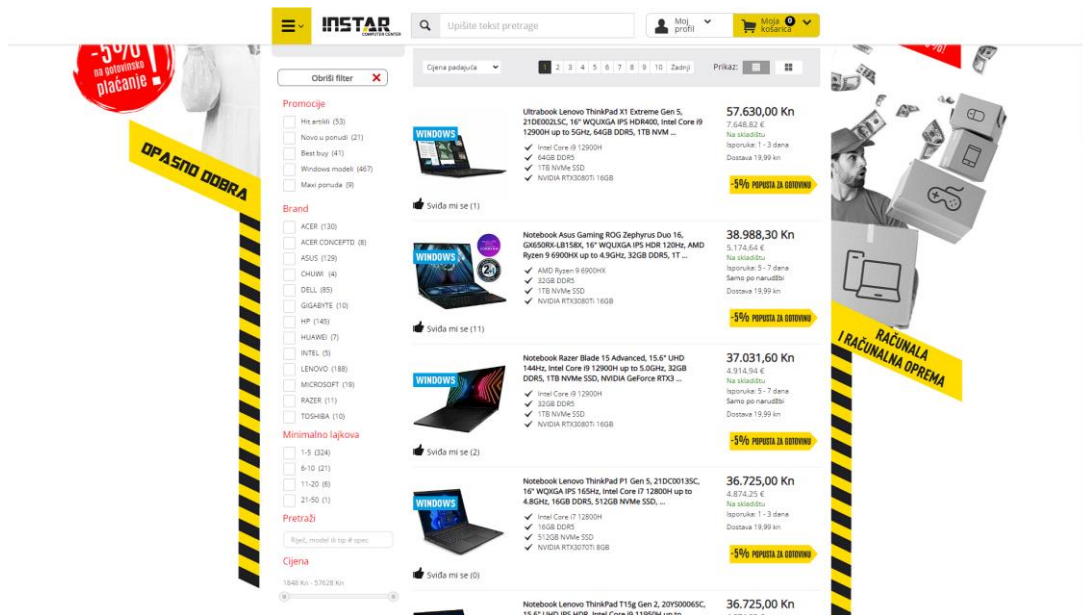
INSTAR COMPUTER CENTER

Upišite tekst pretrage

Moj profil

Moja košarica 0

-5% na gotovinsko plaćanje!

OPASNO DOBRA

RAČUNALA I RAČUNALNA OPREMA

Obriši filter

Promocije
Hit artikli (53)
Novo u ponudi (21)
Best buy (41)
Windows modeli (467)
Maxi ponuda (9)

Brand
ACER (130)
ACER CONCEPTD (8)
ASUS (129)
CHUWI (4)
DELL (85)
GIGABYTE (10)
HP (145)
HUAWEI (7)
INTEL (5)
LENOVO (188)
MICROSOFT (18)
RAZER (11)
TOSHIBA (10)

Minimalno lajkova
1-5 (324)
6-10 (21)
11-20 (6)
21-50 (1)

Pretraži
Riječ, model ili tip # opec

Cijena
1848 Kn - 57628 Kn

Cijena padajuća

1 2 3 4 5 6 7 8 9 10 Zadnji

Prikaz:

WINDOWS
Ultrabook Lenovo ThinkPad X1 Extreme Gen 5, 21DE002LSC, 16" WQUXGA IPS HDR400, Intel Core i9 12900H up to 5GHz, 64GB DDR5, 1TB NVM ...
Intel Core i9 12900H
64GB DDR5
1TB NVMe SSD
NVIDIA RTX3080Ti 16GB
57.630,00 Kn
7.648,82 €
Na skladištu
Isporuka: 1 - 3 dana
Dostava 19,99 kn
-5% POPUSTA ZA GOTOVINU
Sviđa mi se (1)

WINDOWS
Notebook Asus Gaming ROG Zephyrus Duo 16, GX650RX-LB158X, 16" WQUXGA IPS HDR 120Hz, AMD Ryzen 9 6900HX up to 4.9GHz, 32GB DDR5, 1T ...
AMD Ryzen 9 6900HX
32GB DDR5
1TB NVMe SSD
NVIDIA RTX3080Ti 16GB
38.988,30 Kn
5.174,64 €
Na skladištu
Isporuka: 5 - 7 dana
Samo po narudžbi
Dostava 19,99 kn
-5% POPUSTA ZA GOTOVINU
Sviđa mi se (11)

WINDOWS
Notebook Razer Blade 15 Advanced, 15.6" UHD 144Hz, Intel Core i9 12900H up to 5.0GHz, 32GB DDR5, 1TB NVMe SSD, NVIDIA GeForce RTX3 ...
Intel Core i9 12900H
32GB DDR5
1TB NVMe SSD
NVIDIA RTX3080Ti 16GB
37.031,60 Kn
4.914,94 €
Na skladištu
Isporuka: 5 - 7 dana
Samo po narudžbi
Dostava 19,99 kn
-5% POPUSTA ZA GOTOVINU
Sviđa mi se (2)

WINDOWS
Notebook Lenovo ThinkPad P1 Gen 5, 21DC0013SC, 16" WQXGA IPS 165Hz, Intel Core i7 12800H up to 4.8GHz, 16GB DDR5, 512GB NVMe SSD, ...
Intel Core i7 12800H
16GB DDR5
512GB NVMe SSD
NVIDIA RTX3070Ti 8GB
36.725,00 Kn
4.874,25 €
Na skladištu
Isporuka: 1 - 3 dana
Dostava 19,99 kn
-5% POPUSTA ZA GOTOVINU
Sviđa mi se (0)

Notebook Lenovo ThinkPad T15g Gen 2, 20YS0006SC, 15.6" UHD IPS HDR, Intel Core i9 11950H up to
36.725,00 Kn